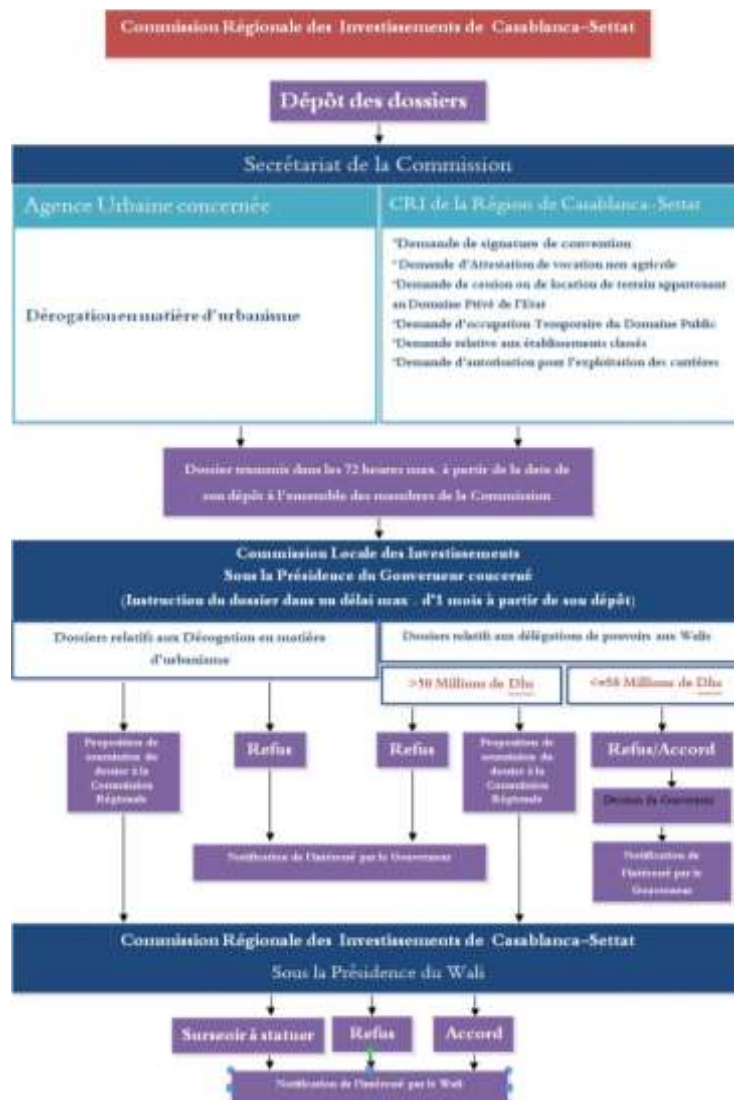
Commission Régionale des Investissements de Casablanca-Settat

Dépôt des dossiers

Secrétariat de la Commission

Agence Urbaine concernée

CRI de la Région de Casablanca-Settat

Dérogation en matière d'urbanisme

*Demande de signature de convention
*Demande d'Attestation de vocation non agricole
*Demande de cession ou de location de terrain appartenant au Domaine Privé de l'Etat
*Demande d'occupation Temporaire du Domaine Public
*Demande relative aux établissements classés
*Demande d'autorisation pour l'exploitation des carrières

Dossier transmis dans les 72 heures max. à partir de la date de son dépôt à l'ensemble des membres de la Commission

Commission Locale des Investissements
Sous la Présidence du Gouverneur concerné
(Instruction du dossier dans un délai max . d'1 mois à partir de son dépôt)

Dossiers relatifs aux Dérogation en matière d'urbanisme

Dossiers relatifs aux délégations de pouvoirs aux Walis

>50 Millions de Dhs

<=50 Millions de Dhs

Proposition de soumission du dossier à la Commission Régionale

Refus

Refus

Proposition de soumission du dossier à la Commission Régionale

Refus/Accord

Décision du Gouverneur

Notification de l'intéressé par le Gouverneur

Notification de l'intéressé par le Gouverneur

Commission Régionale des Investissements de Casablanca-Settat
Sous la Présidence du Wali

Surseoir à statuer

Refus

Accord

Notification de l'intéressé par le Wali